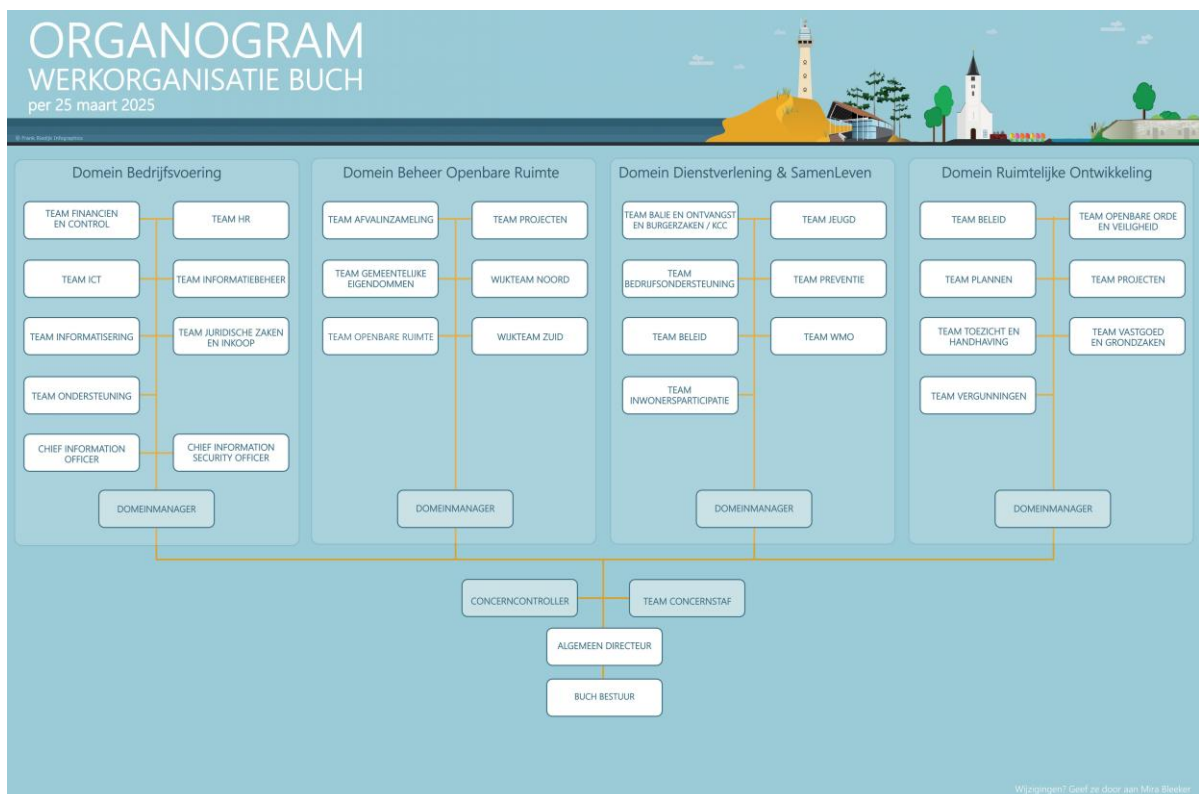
ORGANOGRAM
WERKORGANISATIE BUCH
per 25 maart 2025

© Frank Kreikje Infographics

Domein Bedrijfsvoering

TEAM FINANCIEN EN CONTROL
TEAM HR
TEAM ICT
TEAM INFORMATIEBEHEER
TEAM INFORMATISERING
TEAM JURIDISCHE ZAKEN EN INKOOP
TEAM ONDERSTEUNING
CHIEF INFORMATION OFFICER
CHIEF INFORMATION SECURITY OFFICER
DOMEINMANAGER

Domein Beheer Openbare Ruimte

TEAM AFVALINZAMELING
TEAM PROJECTEN
TEAM GEMEENTELIJKE EIGENDOMMEN
WIJKTEAM NOORD
TEAM OPENBARE RUIMTE
WIJKTEAM ZUID
DOMEINMANAGER

Domein Dienstverlening & SamenLeven

TEAM BALIE EN ONTVANGST EN BURGERZAKEN / KCC
TEAM JEUGD
TEAM BEDRIJFSONDERSTEUNING
TEAM PREVENTIE
TEAM BELEID
TEAM WMO
TEAM INWONERSPARTICIPATIE
DOMEINMANAGER

Domein Ruimtelijke Ontwikkeling

TEAM BELEID
TEAM OPENBARE ORDE EN VEILIGHEID
TEAM PLANNEN
TEAM PROJECTEN
TEAM TOEZICHT EN HANDHAVING
TEAM VASTGOED EN GRONDZAKEN
TEAM VERGUNNINGEN
DOMEINMANAGER

CONCERNCONTROLLER
TEAM CONCERNSTAF
ALGEMEEN DIRECTEUR
BUCH BESTUUR

Wijzigingen? Geef ze door aan Mira Bleeker